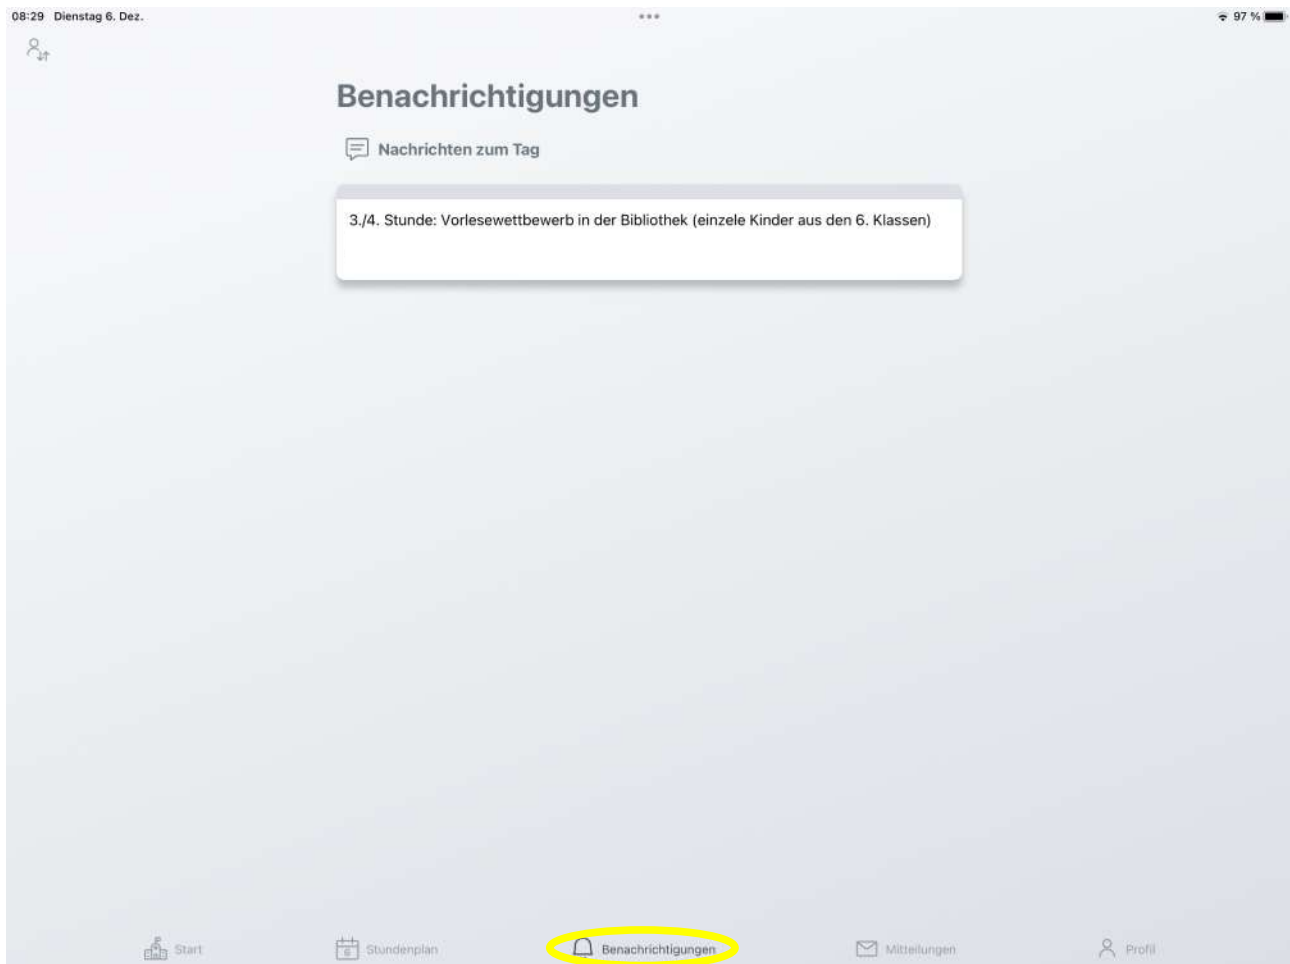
08:29 Dienstag 6. Dez.

97 %

Benachrichtigungen

Nachrichten zum Tag

3./4. Stunde: Vorlesewettbewerb in der Bibliothek (einzele Kinder aus den 6. Klassen)

Start

Stundenplan

Benachrichtigungen

Mitteilungen

Profil